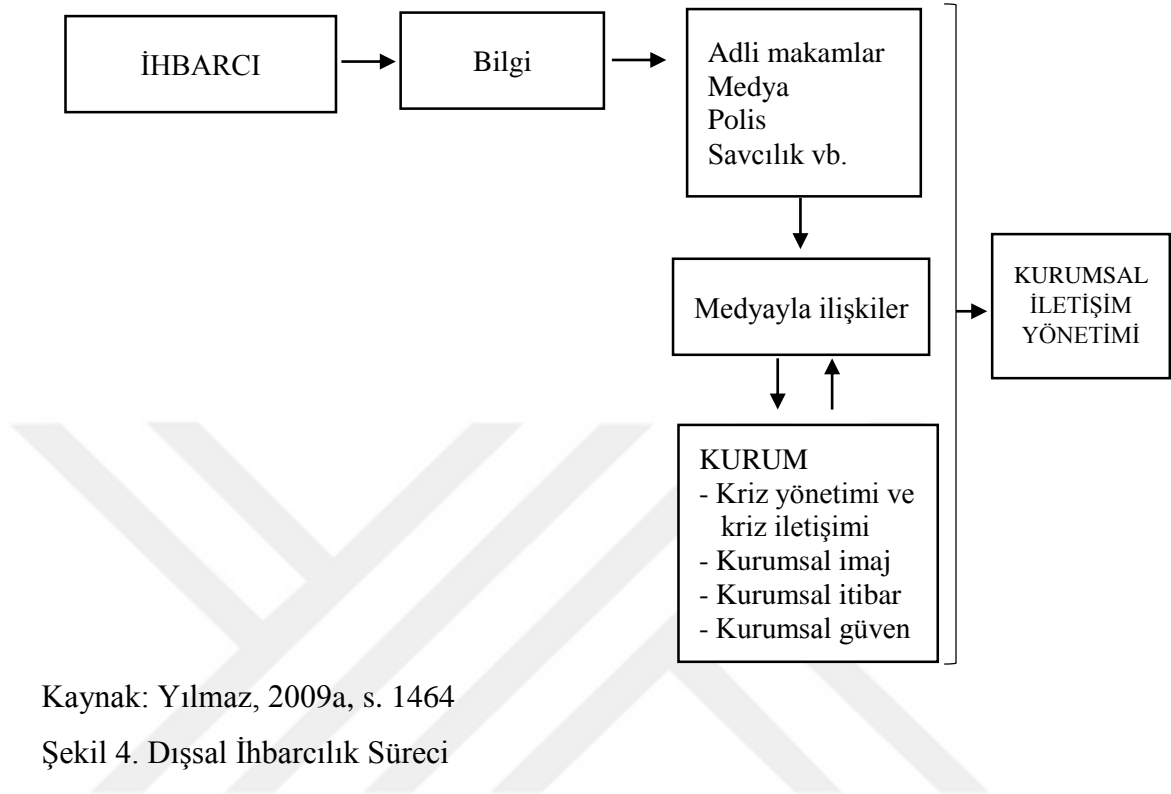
İHBARCI

Bilgi

Adli makamlar
Medya
Polis
Savcılık vb.

Medyayla ilişkiler

KURUMSAL İLETİŞİM YÖNETİMİ

KURUM
- Kriz yönetimi ve kriz iletişimi
- Kurumsal imaj
- Kurumsal itibar
- Kurumsal güven

Kaynak: Yılmaz, 2009a, s. 1464

Şekil 4. Dışsal İhbarcılık Süreci